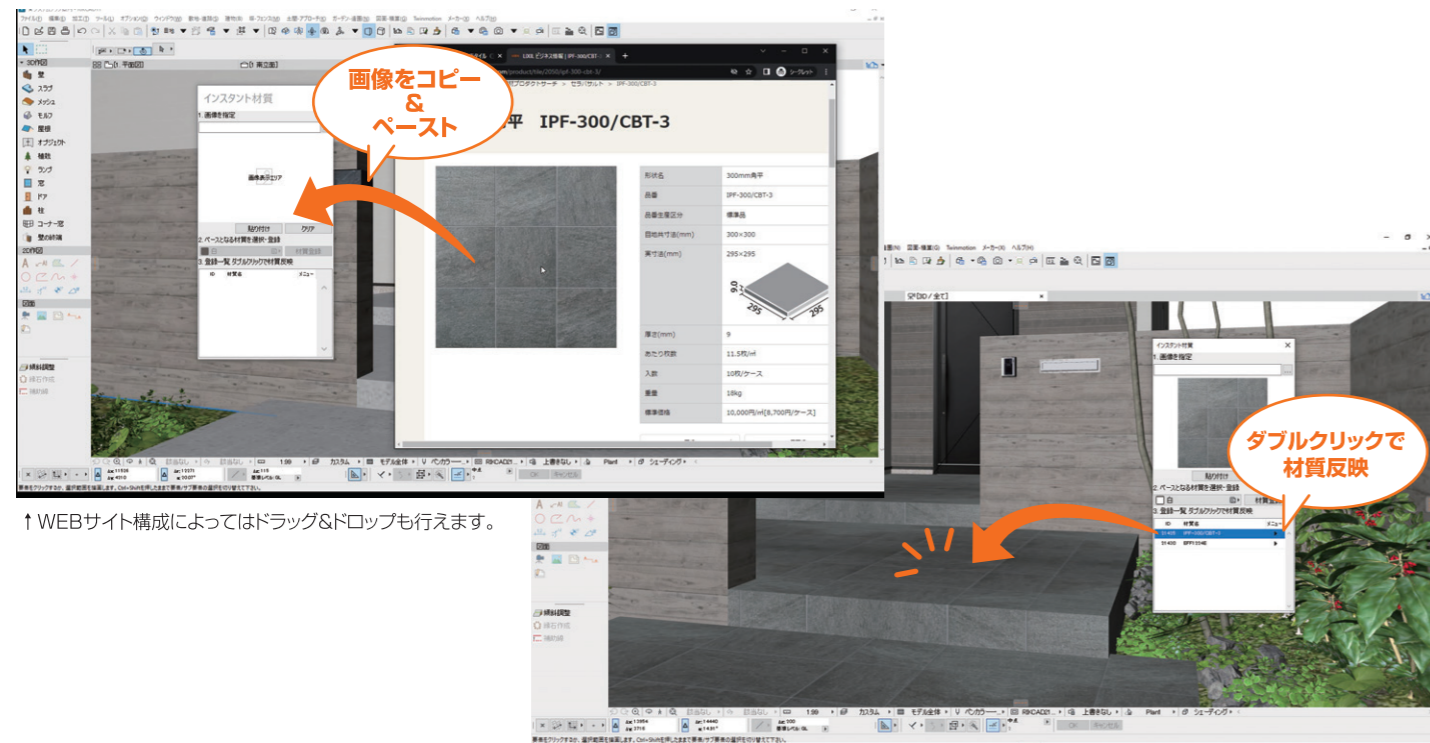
画像をコピー
&
ペースト

インスタント材質
1. 画像を指定
画像表示エリア
貼り付け
クリア
2. ベースとなる材質を選択・登録
材質登録
3. 登録一覧 ダブルクリックで材質反映
ID
材質名
メニュー

平 IPF-300/CBT-3

| 形状名 | 300mm角平 |
|---|---|
| 品番 | IPF-300/CBT-3 |
| 品番生産区分 | 標準品 |
| 目地共寸法(mm) | 300×300 |
| 実寸法(mm) | 295×295 |
| 厚さ(mm) | 9 |
| あたり枚数 | 11.5枚/㎡ |
| 入数 | 10枚/ケース |
| 重量 | 18kg |
| 標準価格 | 10,000円/㎡[8,700円/ケース] |

9.0
295
295

ダブルクリックで
材質反映

インスタント材質
1. 画像を指定
貼り付け
2. ベースとなる材質を選択・登録
材質登録
3. 登録一覧 ダブルクリックで材質反映
ID
材質名
メニュー
IPF-300/CBT-3

↑WEBサイト構成によってはドラッグ&ドロップも行えます。